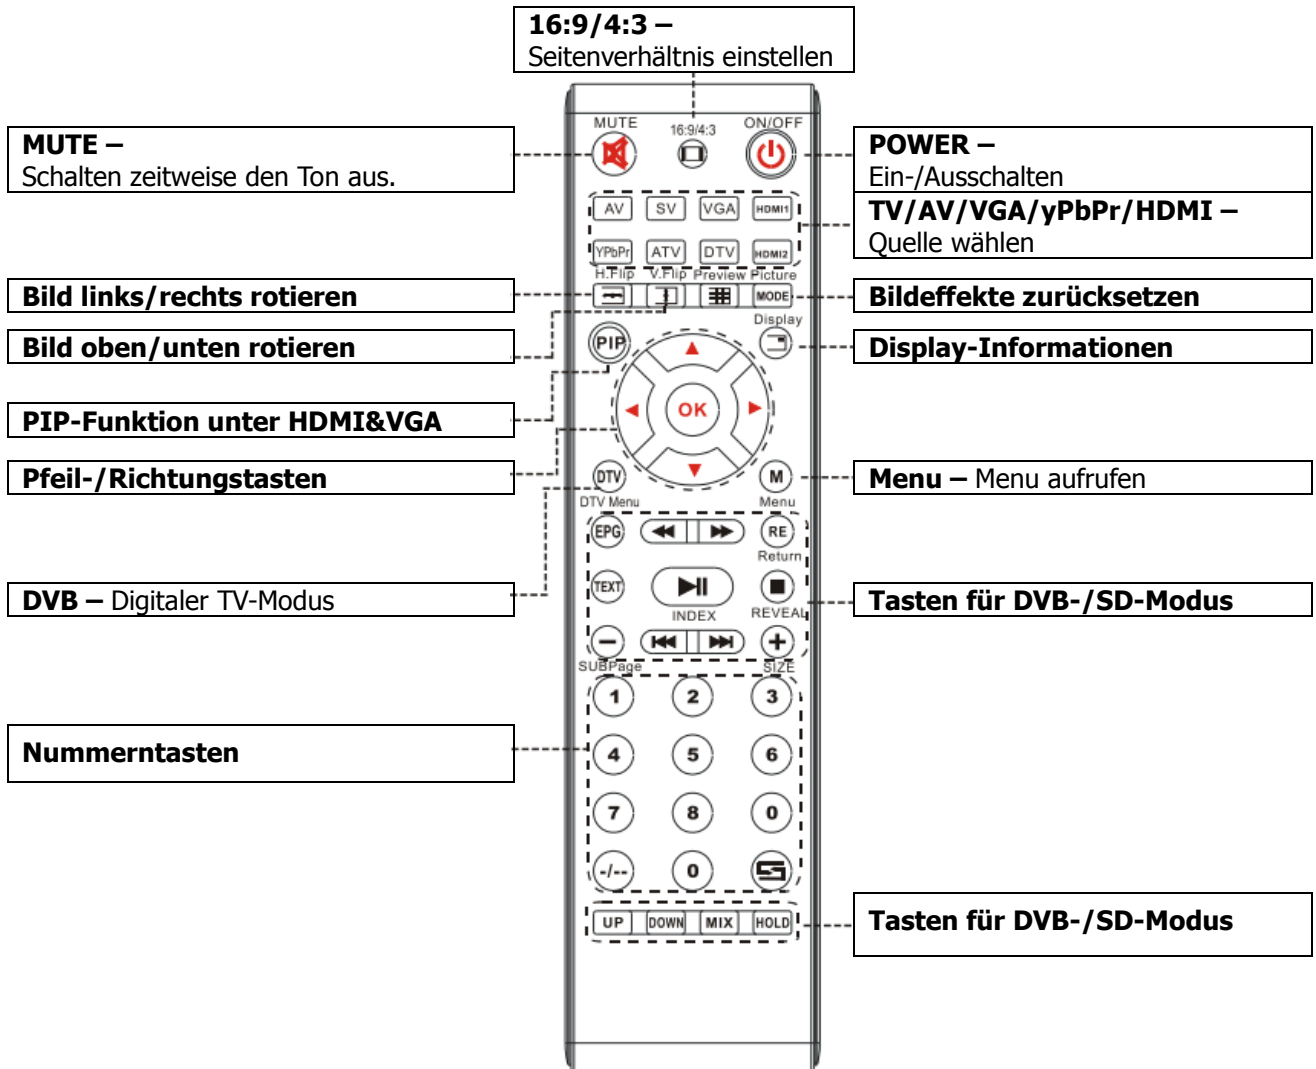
16:9/4:3 –
Seitenverhältnis einstellen

MUTE –
Schalten zeitweise den Ton aus.

MUTE 16:9/4:3 ON/OFF

POWER –
Ein-/Ausschalten

AV SV VGA HDMI1
YPbPr ATV DTV HDMI2

TV/AV/VGA/yPbPr/HDMI –
Quelle wählen

H.Flip V.Flip Preview Picture
MODE

Bild links/rechts rotieren

Bildeffekte zurücksetzen

Bild oben/unten rotieren

Display

PIP

Display-Informationen

OK

PIP-Funktion unter HDMI&VGA

Pfeil-/Richtungstasten

DTV M
DTV Menu Menu

Menu – Menu aufrufen

EPG RE
Return
TEXT
INDEX REVEAL

DVB – Digitaler TV-Modus

Tasten für DVB-/SD-Modus

SUBPage SIZE

1 2 3
4 5 6
7 8 0
-/-- 0

Nummerntasten

UP DOWN MIX HOLD

Tasten für DVB-/SD-Modus